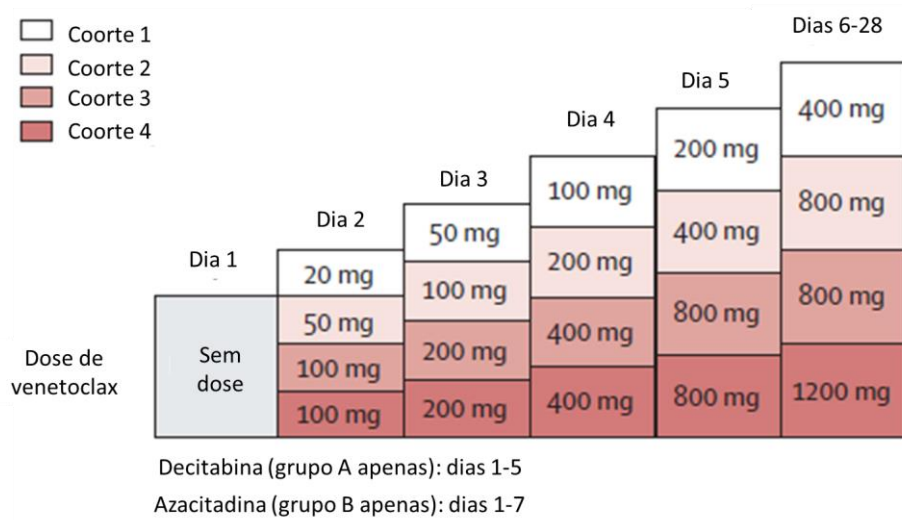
Coorte 1
Coorte 2
Coorte 3
Coorte 4

Dose de venetoclax

| Dia 1 | Dia 2 | Dia 3 | Dia 4 | Dia 5 | Dias 6-28 |
|---|---|---|---|---|---|
| Sem dose | 20 mg | 50 mg | 100 mg | 200 mg | 400 mg |
| | 50 mg | 100 mg | 200 mg | 400 mg | 800 mg |
| | 100 mg | 200 mg | 400 mg | 800 mg | 800 mg |
| | 100 mg | 200 mg | 400 mg | 800 mg | 1200 mg |

Decitabina (grupo A apenas): dias 1-5
Azacitadina (grupo B apenas): dias 1-7